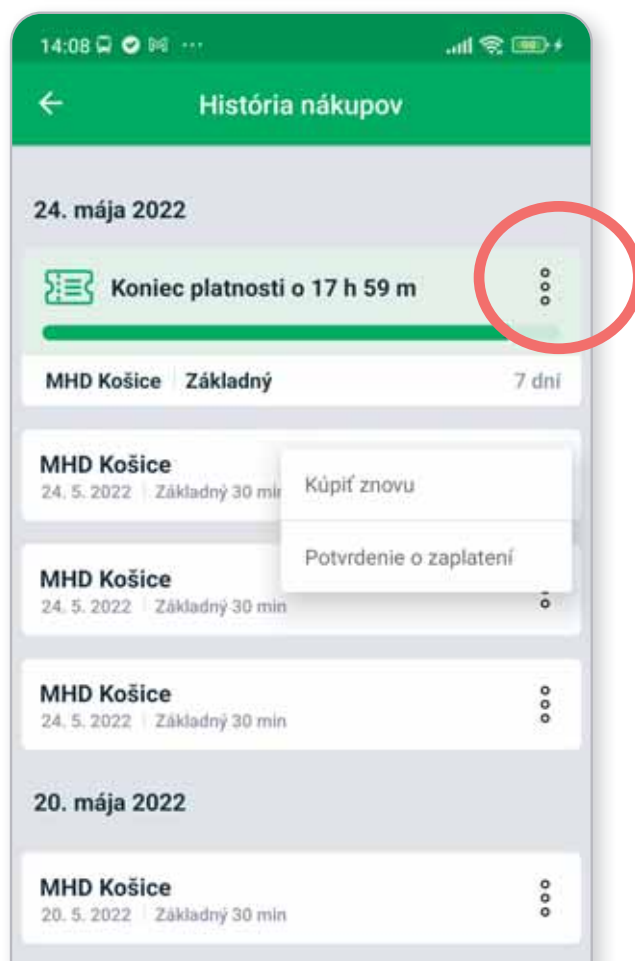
14:08

História nákupov

24. mája 2022

Koniec platnosti o 17 h 59 m

MHD Košice | Základný 7 dní

MHD Košice
24. 5. 2022 | Základný 30 mi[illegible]

Kúpiť znovu

Potvrdenie o zaplatení

MHD Košice
24. 5. 2022 | Základný 30 min

MHD Košice
24. 5. 2022 | Základný 30 min

20. mája 2022

MHD Košice
20. 5. 2022 | Základný 30 min